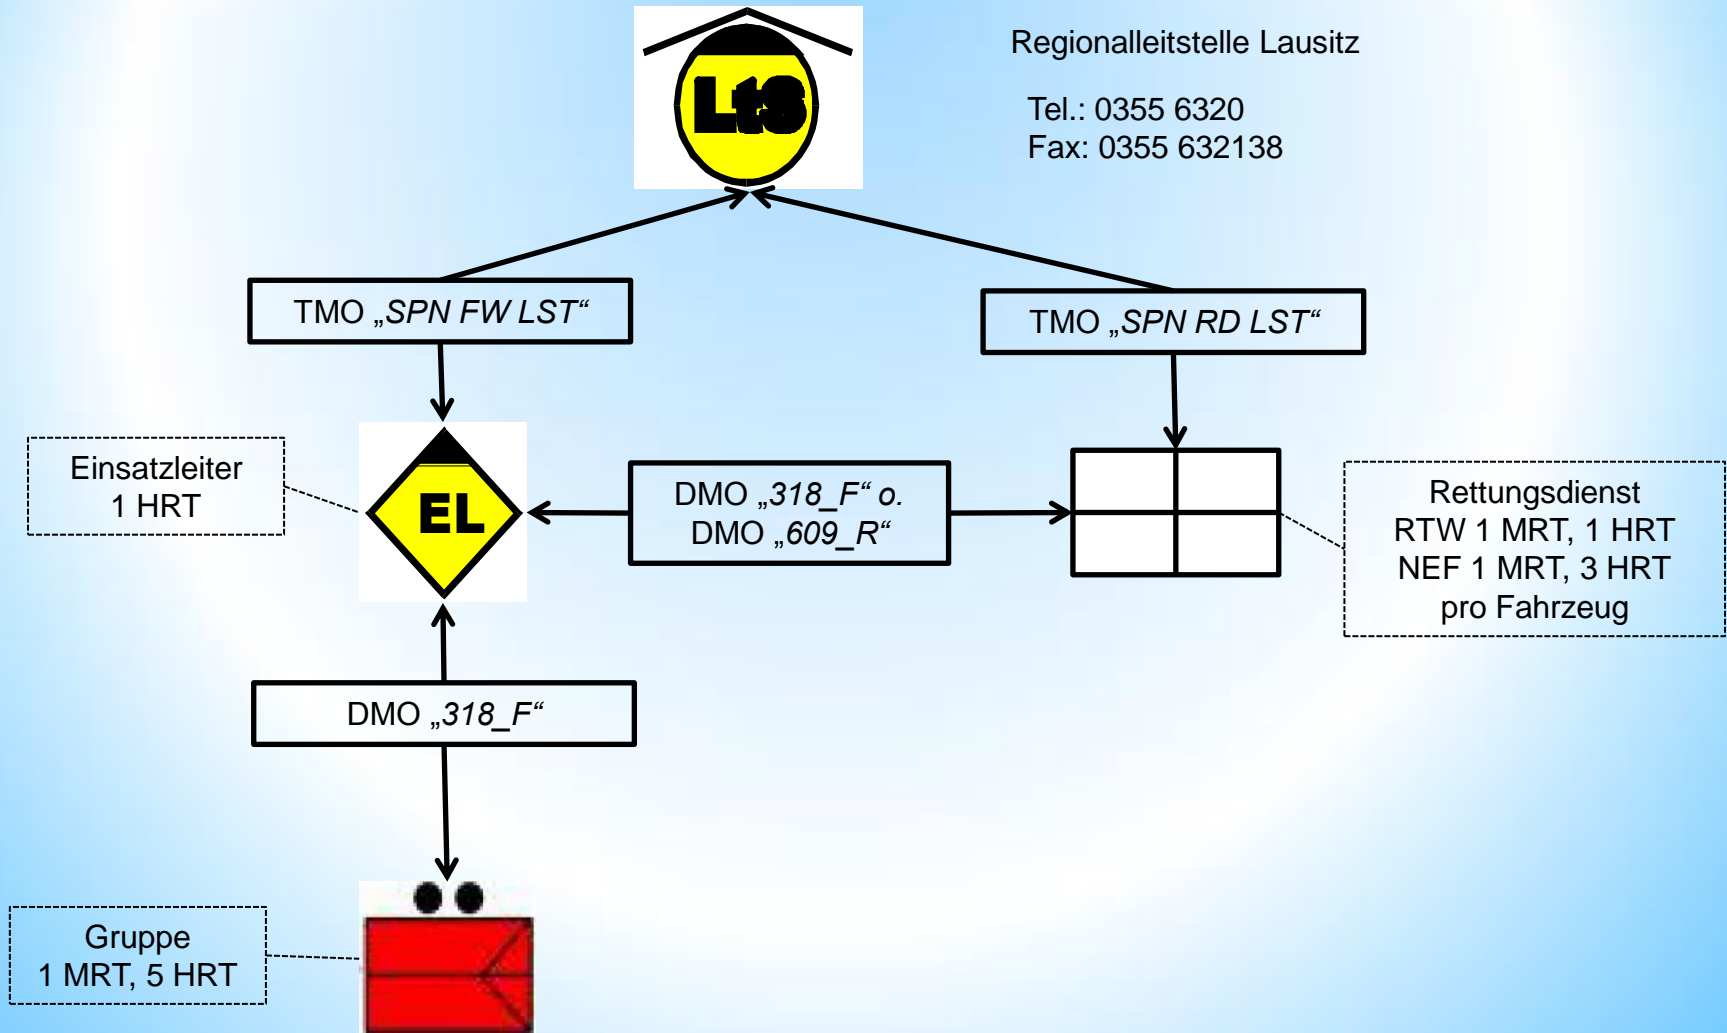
LtS

Regionalleitstelle Lausitz

Tel.: 0355 6320
Fax: 0355 632138

TMO „SPN FW LST“

TMO „SPN RD LST“

Einsatzleiter
1 HRT

EL

DMO „318_F“ o.
DMO „609_R“

Rettungsdienst
RTW 1 MRT, 1 HRT
NEF 1 MRT, 3 HRT
pro Fahrzeug

DMO „318_F“

Gruppe
1 MRT, 5 HRT